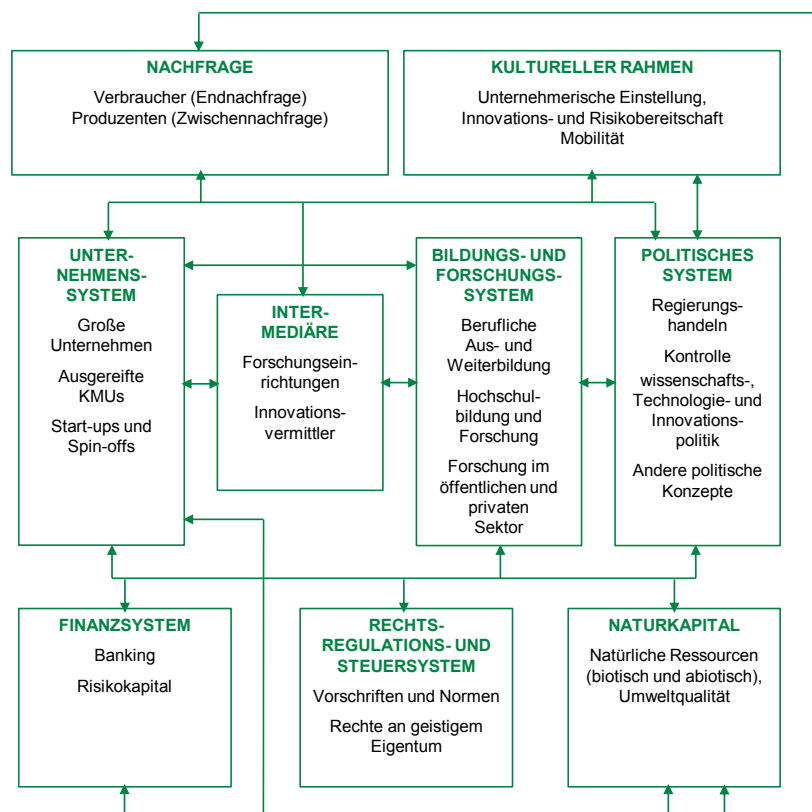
NACHFRAGE
Verbraucher (Endnachfrage)
Produzenten (Zwischennachfrage)

KULTURELLER RAHMEN
Unternehmerische Einstellung, Innovations- und Risikobereitschaft
Mobilität

UNTERNEHMENSSYSTEM
Große Unternehmen
Ausgereifte KMUs
Start-ups und Spin-offs

INTERMEDIÄRE
Forschungseinrichtungen
Innovationsvermittler

BILDUNGS- UND FORSCHUNGSSYSTEM
Berufliche Aus- und Weiterbildung
Hochschulbildung und Forschung
Forschung im öffentlichen und privaten Sektor

POLITISCHES SYSTEM
Regierungshandeln
Kontrolle wissenschafts-, Technologie- und Innovationspolitik
Andere politische Konzepte

FINANZSYSTEM
Banking
Risikokapital

RECHTS-REGULATIONS- UND STEUERSYSTEM
Vorschriften und Normen
Rechte an geistigem Eigentum

NATURKAPITAL
Natürliche Ressourcen (biotisch und abiotisch), Umweltqualität